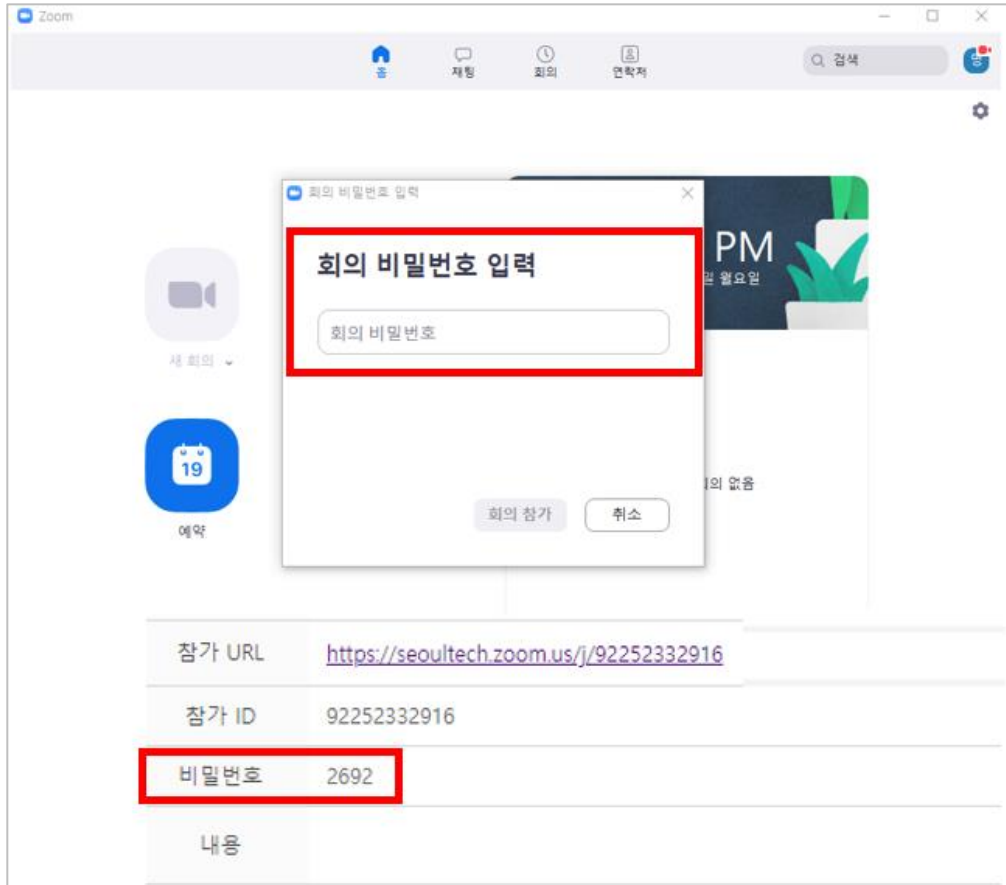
Zoom

홈 채팅 회의 연락처

검색

회의 비밀번호 입력

회의 비밀번호 입력

회의 비밀번호

PM

월요일

새 회의

19

예약

의 없음

회의 참가 취소

| 참가 URL | https://seoultech.zoom.us/j/92252332916 |
|---|---|
| 참가 ID | 92252332916 |
| 비밀번호 | 2692 |
| 내용 | |